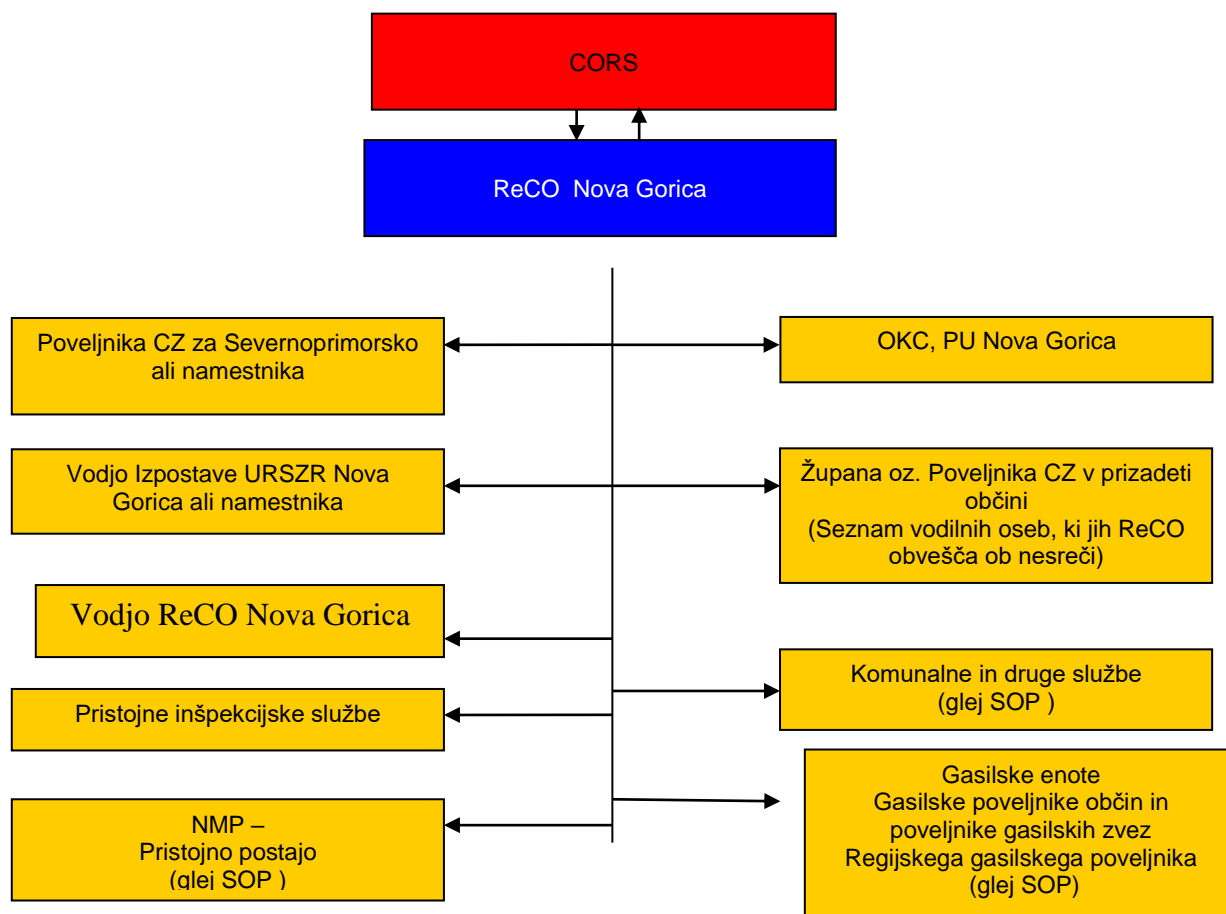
CORS

ReCO Nova Gorica

Poveljnika CZ za Severnoprimorsko ali namestnika

OKC, PU Nova Gorica

Vodjo Izpostave URSZR Nova Gorica ali namestnika

Župana oz. Poveljnika CZ v prizadeti občini
(Seznam vodilnih oseb, ki jih ReCO obvešča ob nesreči)

Vodjo ReCO Nova Gorica

Komunalne in druge službe
(glej SOP )

Pristojne inšpekcijske službe

Gasilske enote
Gasilske poveljnike občin in poveljnike gasilskih zvez
Regijskega gasilskega poveljnika
(glej SOP)

NMP –
Pristojno postajo
(glej SOP )